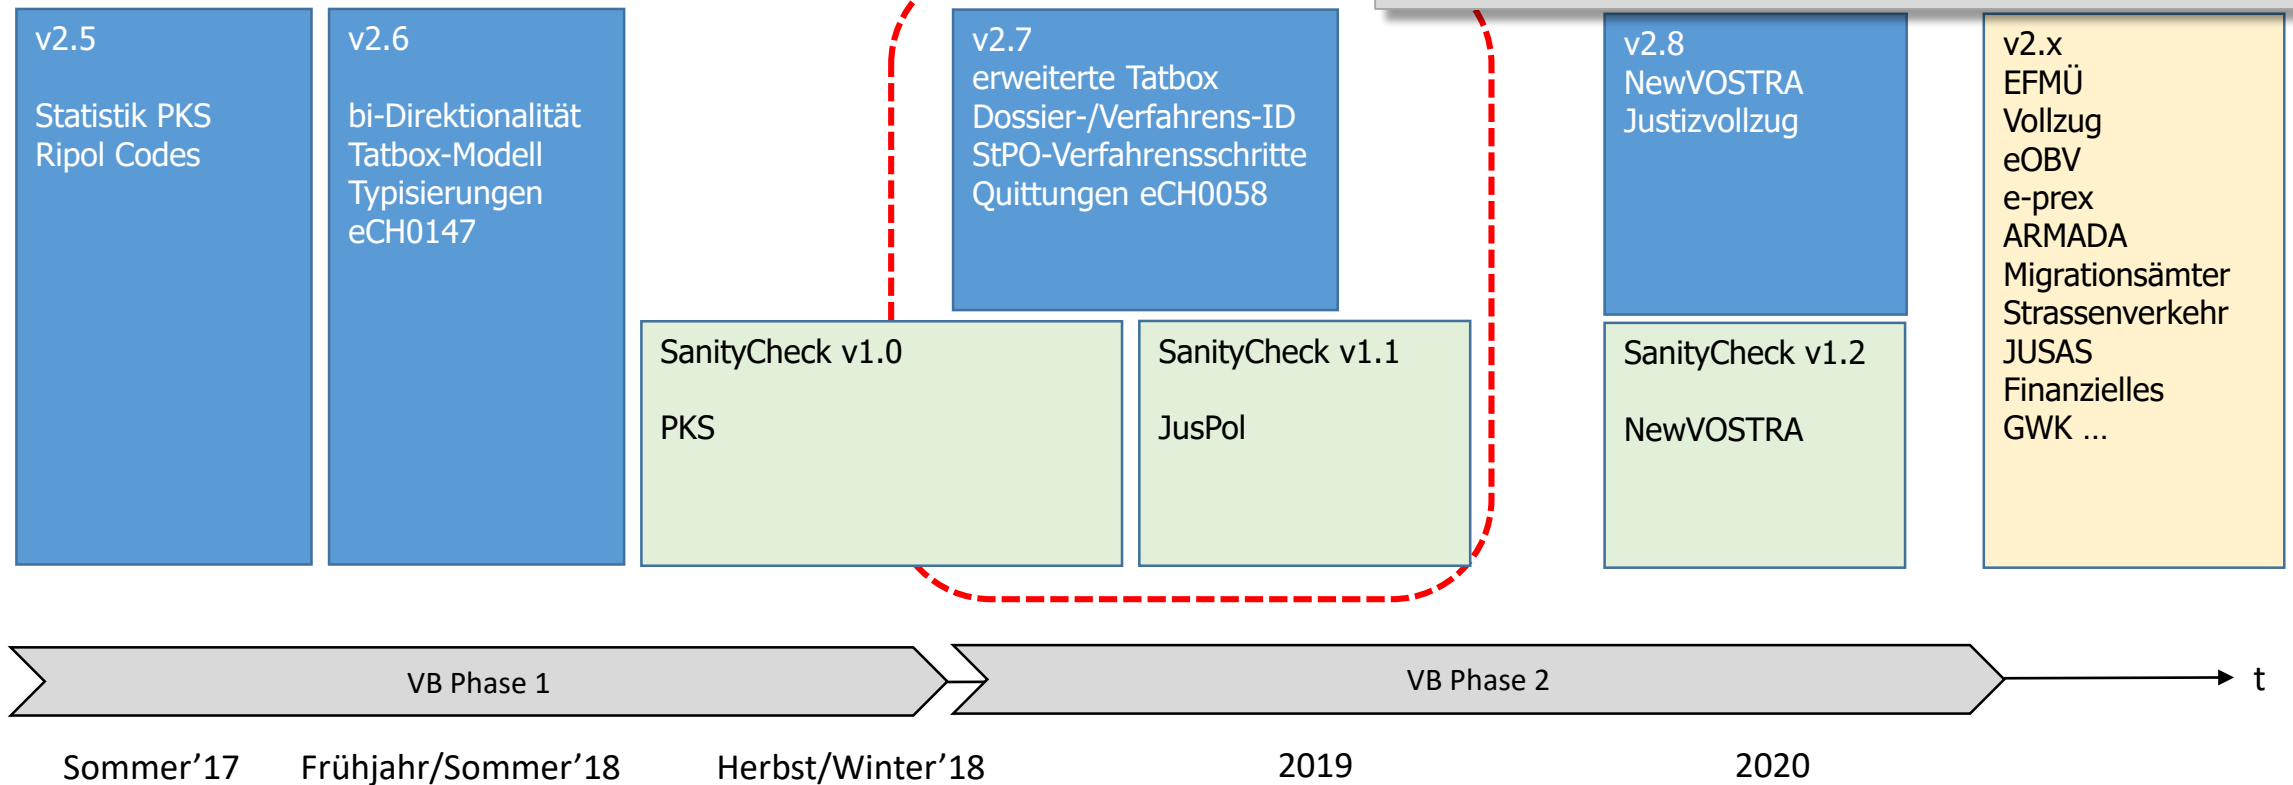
v2.5

Statistik PKS
Ripol Codes

v2.6

bi-Direktionalität
Tatbox-Modell
Typisierungen
eCH0147

v2.7
erweiterte Tatbox
Dossier-/Verfahrens-ID
StPO-Verfahrensschritte
Quittungen eCH0058

v2.8
NewVOSTRA
Justizvollzug

v2.x
EFMÜ
Vollzug
eOBV
e-prex
ARMADA
Migrationsämter
Strassenverkehr
JUSAS
Finanzielles
GWK …

SanityCheck v1.0

PKS

SanityCheck v1.1

JusPol

SanityCheck v1.2

NewVOSTRA

VB Phase 1

VB Phase 2

t

Sommer’17    Frühjahr/Sommer’18    Herbst/Winter’18    2019    2020